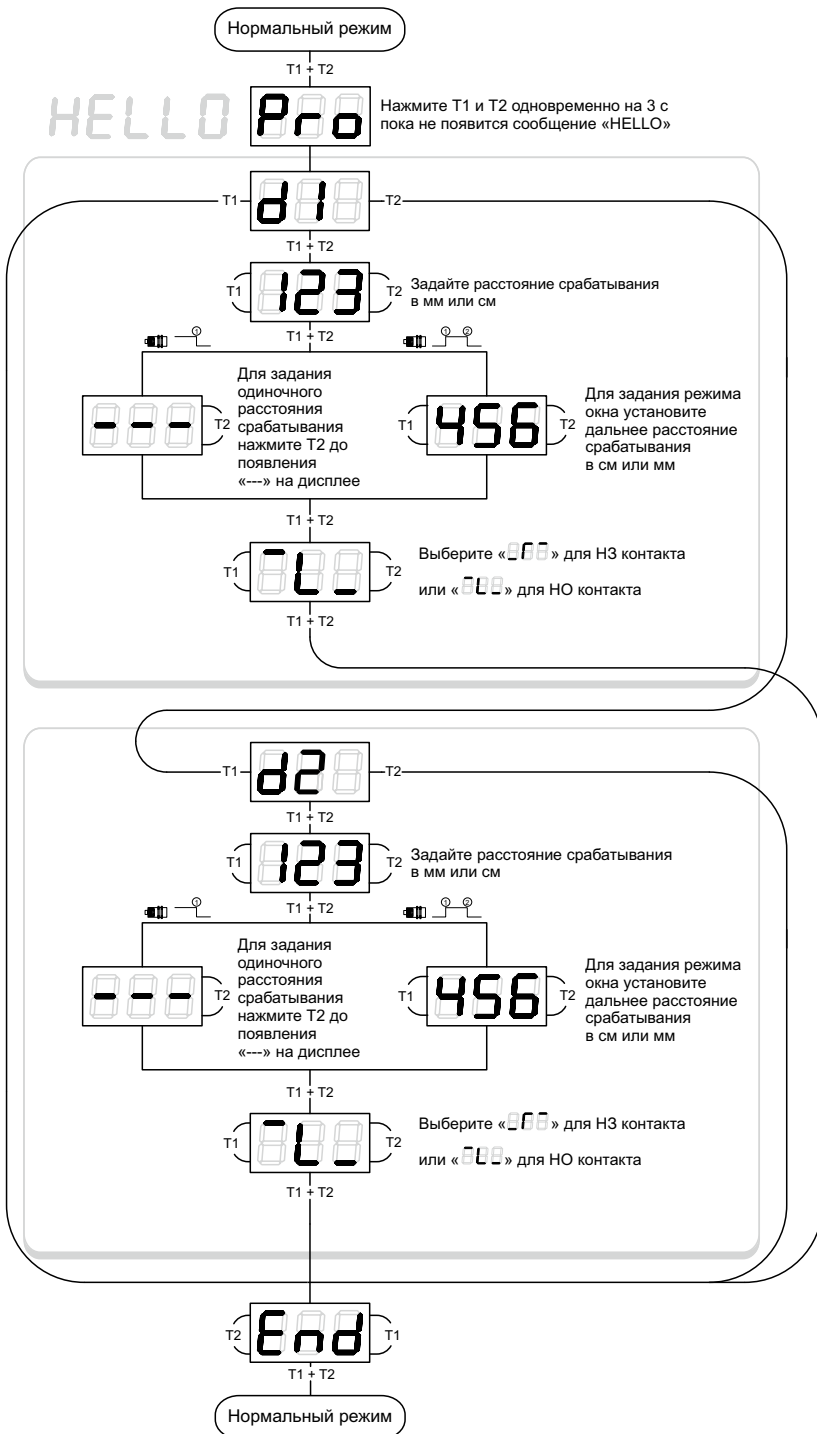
Нормальный режим

T1 + T2

HELLO

Pro

Нажмите T1 и T2 одновременно на 3 с пока не появится сообщение «HELLO»

T1 d1 T2

T1 + T2

T1 123 T2

Задайте расстояние срабатывания в мм или см

T1 + T2

①

① ②

--- T2

Для задания одиночного расстояния срабатывания нажмите T2 до появления «---» на дисплее

T1 456 T2

Для задания режима окна установите дальнее расстояние срабатывания в см или мм

T1 + T2

T1 ⁻L_ T2

Выберите «_Г» для НЗ контакта

или «⁻L» для НО контакта

T1 + T2

T1 d2 T2

T1 + T2

T1 123 T2

Задайте расстояние срабатывания в мм или см

T1 + T2

①

① ②

--- T2

Для задания одиночного расстояния срабатывания нажмите T2 до появления «---» на дисплее

T1 456 T2

Для задания режима окна установите дальнее расстояние срабатывания в см или мм

T1 + T2

T1 ⁻L_ T2

Выберите «_Г» для НЗ контакта

или «⁻L» для НО контакта

T1 + T2

T2 End T1

T1 + T2

Нормальный режим